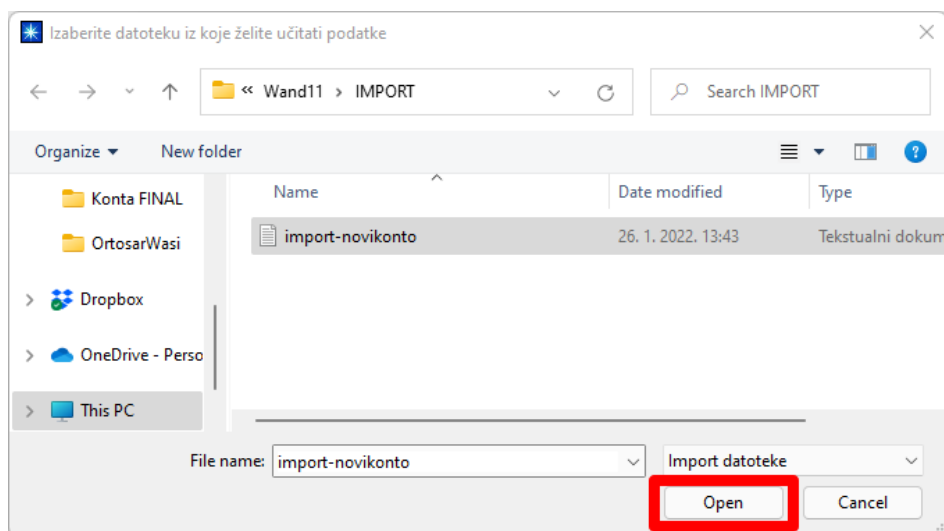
Izaberite datoteku iz koje želite učitati podatke

« Wand11 > IMPORT

Search IMPORT

Organize ▾
New folder

Konta FINAL
OrtosarWasi
Dropbox
OneDrive - Perso
This PC

| Name | Date modified | Type |
|---|---|---|
| import-novikonto | 26. 1. 2022. 13:43 | Tekstualni dokum |

File name: import-novikonto
Import datoteke

Open
Cancel